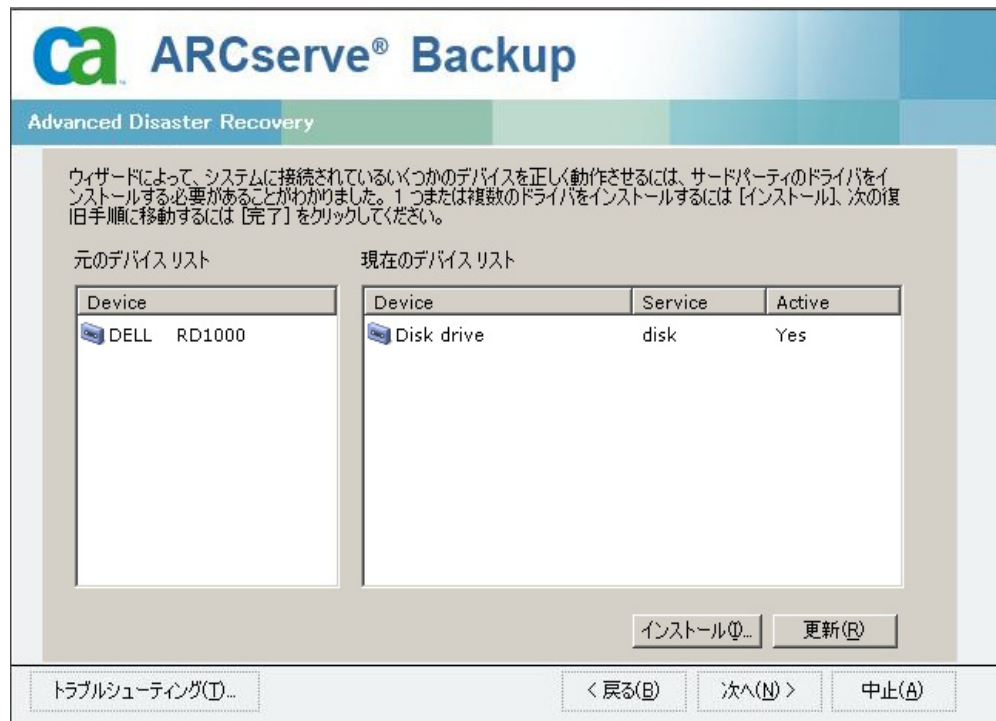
ca ARCserve® Backup

Advanced Disaster Recovery

ウィザードによって、システムに接続されているいくつかのデバイスを正しく動作させるには、サードパーティのドライバをインストールする必要があることがわかりました。1 つまたは複数のドライバをインストールするには [インストール]、次の復旧手順に移動するには [完了] をクリックしてください。

元のデバイス リスト

| Device |
|---|
| DELL RD1000 |

現在のデバイス リスト

| Device | Service | Active |
|---|---|---|
| Disk drive | disk | Yes |

インストール(I)... 更新(R)

トラブルシューティング(T)... < 戻る(B) 次へ(N) > 中止(A)